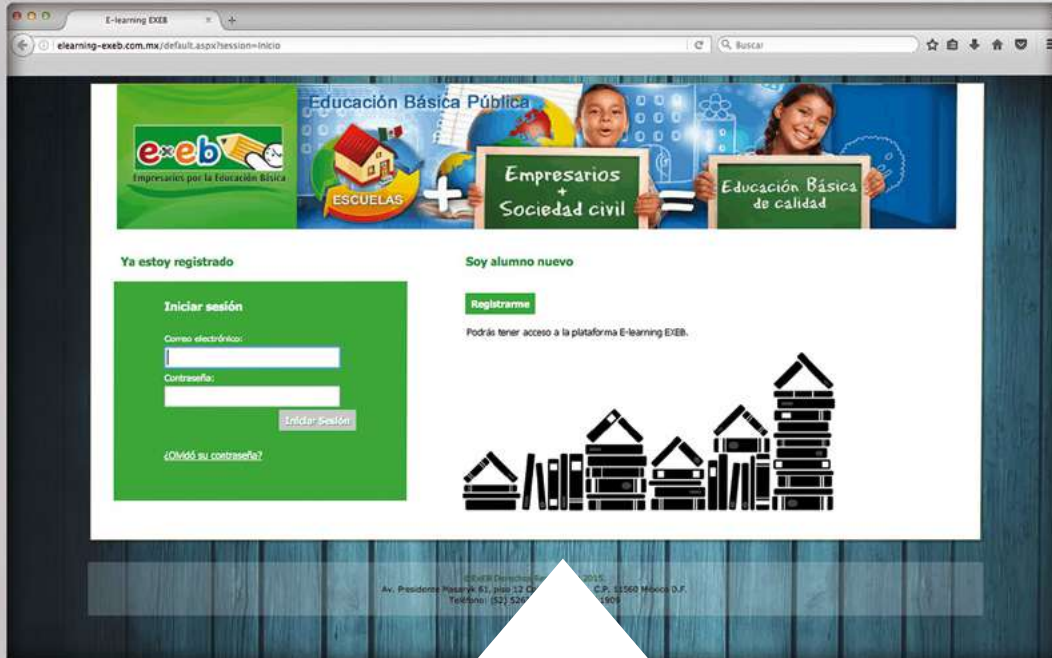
E-learning EXEB

elearning-exeb.com.mx/default.aspx?session=inicio

Buscar

e×eb
Empresarios por la Educación Básica

Educación Básica Pública

ESCUELAS

Empresarios + Sociedad civil

Educación Básica de calidad

Ya estoy registrado

Iniciar sesión

Correo electrónico:

Contraseña:

Iniciar Sesión

¿Olvidó su contraseña?

Soy alumno nuevo

Registrarme

Podrás tener acceso a la plataforma E-learning EXEB.

©ExEB Derechos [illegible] 2015
Av. Presidente Masaryk 61, piso 12 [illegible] C.P. 11560 México D.F.
Teléfono: (52) 52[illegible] 1909